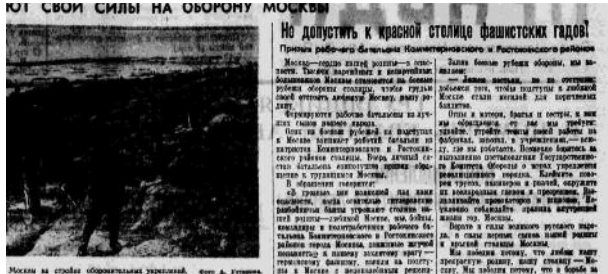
ЮТ СВОИ СИЛЫ НА ОБОРОНУ МОСКВЫ

Москвичи на стройке оборонительных укреплений. Фото А. Гаранина.

Не допустить к красной столице фашистских гадов!

Призыв рабочего батальона Коминтерновского и Ростокинского районов

Москва—сердце нашей родины—в опасности. Тысячи патриотов и патриоток доблестной Москвы становятся на боевые рубежи обороны столицы, чтобы грудью своей отстоять любимую Москву, нашу родину.

Формируются рабочие батальоны из лучших сынов рабочего класса.

Один из боевых рубежей на подступах к Москве занимает рабочий батальон из патриотов Коминтерновского и Ростокинского районов столицы. Вчера личный состав батальона единодушно принял обращение к трудящимся Москвы.

В обращении говорится:

«В грозные дни опасности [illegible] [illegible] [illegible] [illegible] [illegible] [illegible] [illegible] красной столице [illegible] родины—любимой Москве, мы, бойцы, командиры и политработники рабочего батальона Коминтерновского и Ростокинского районов города Москвы, дали клятву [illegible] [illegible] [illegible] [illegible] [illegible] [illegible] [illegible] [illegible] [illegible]

Зовем боевых рубежей обороны, мы клянемся:

— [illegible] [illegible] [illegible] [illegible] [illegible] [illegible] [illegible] того, чтобы подступы к любимой Москве стали могилой для кровожадных бандитов.

Отцы и матери, братья и сестры, и все, кто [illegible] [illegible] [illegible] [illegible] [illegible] удвойте, утройте темпы своей работы на фабриках, заводах, в учреждениях,—всюду, где вы работаете. Помогайте бороться за выполнение постановления Государственного Комитета Обороны о введении в Москве осадного положения. Клеймите позором трусов, паникеров и родней, окружите их всеобщим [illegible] и презрением. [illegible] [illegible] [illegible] и шпионов, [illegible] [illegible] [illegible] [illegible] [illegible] жизни гор. Москвы.

Вперед в ряды великого русского народа, в сплочения вокруг нашей родины и красной столицы Москвы.

Мы победим потому, что любим нашу прекрасную родину, нашу столицу Москву. Мы победим потому, что в борьбе с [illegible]